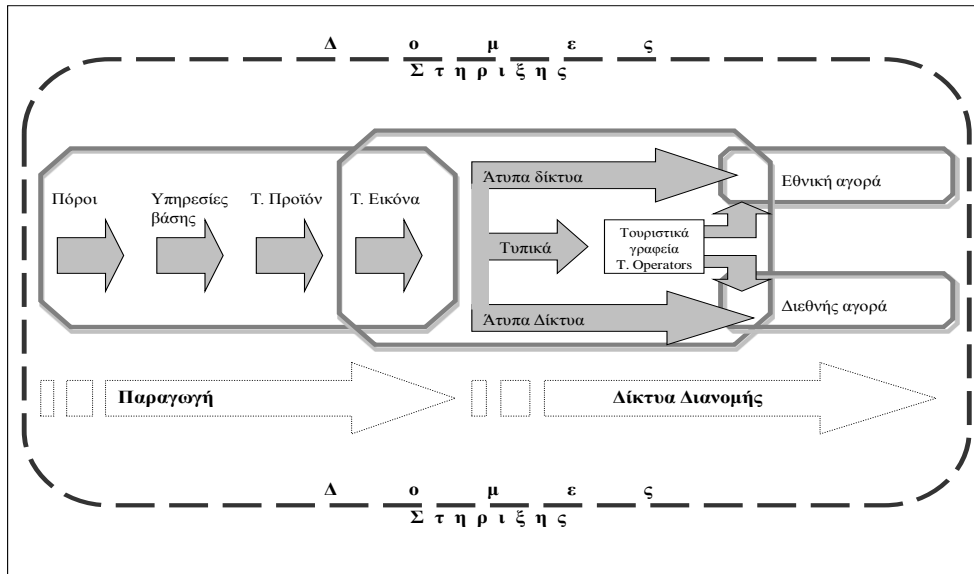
Δ ο μ ε ς
Σ τ η ρ ι ξ η ς

Πόροι

Υπηρεσίες βάσης

Τ. Προϊόν

Τ. Εικόνα

Άτυπα δίκτυα

Τυπικά

Τουριστικά γραφεία Τ. Operators

Άτυπα Δίκτυα

Εθνική αγορά

Διεθνής αγορά

Παραγωγή

Δίκτυα Διανομής

Δ ο μ ε ς
Σ τ η ρ ι ξ η ς